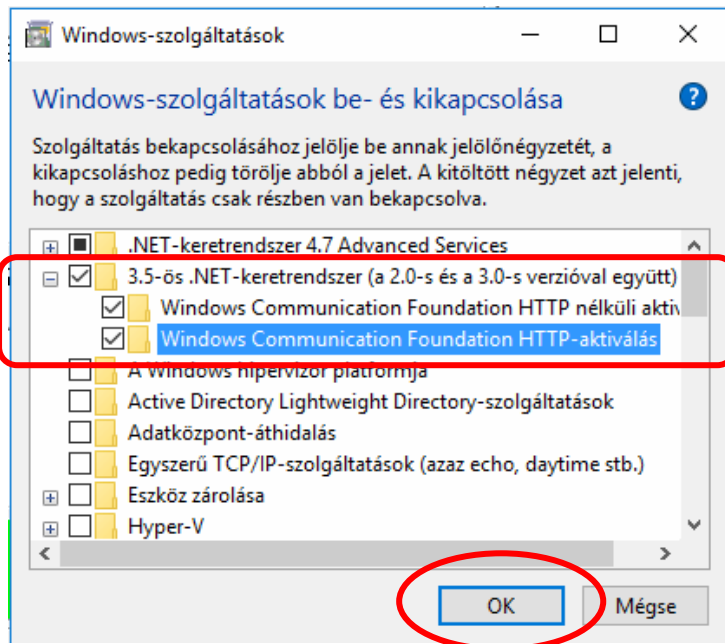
Windows-szolgáltatások

Windows-szolgáltatások be- és kikapcsolása

Szolgáltatás bekapcsolásához jelölje be annak jelölőnégyzetét, a kikapcsoláshoz pedig törölje abból a jelet. A kitöltött négyzet azt jelenti, hogy a szolgáltatás csak részben van bekapcsolva.

.NET-keretrendszer 4.7 Advanced Services
3.5-ös .NET-keretrendszer (a 2.0-s és a 3.0-s verzióval együtt)
Windows Communication Foundation HTTP nélküli aktiv
Windows Communication Foundation HTTP-aktiválás
A Windows hipervizor platformja
Active Directory Lightweight Directory-szolgáltatások
Adatközpont-áthidalás
Egyszerű TCP/IP-szolgáltatások (azaz echo, daytime stb.)
Eszköz zárolása
Hyper-V

OK
Mégse